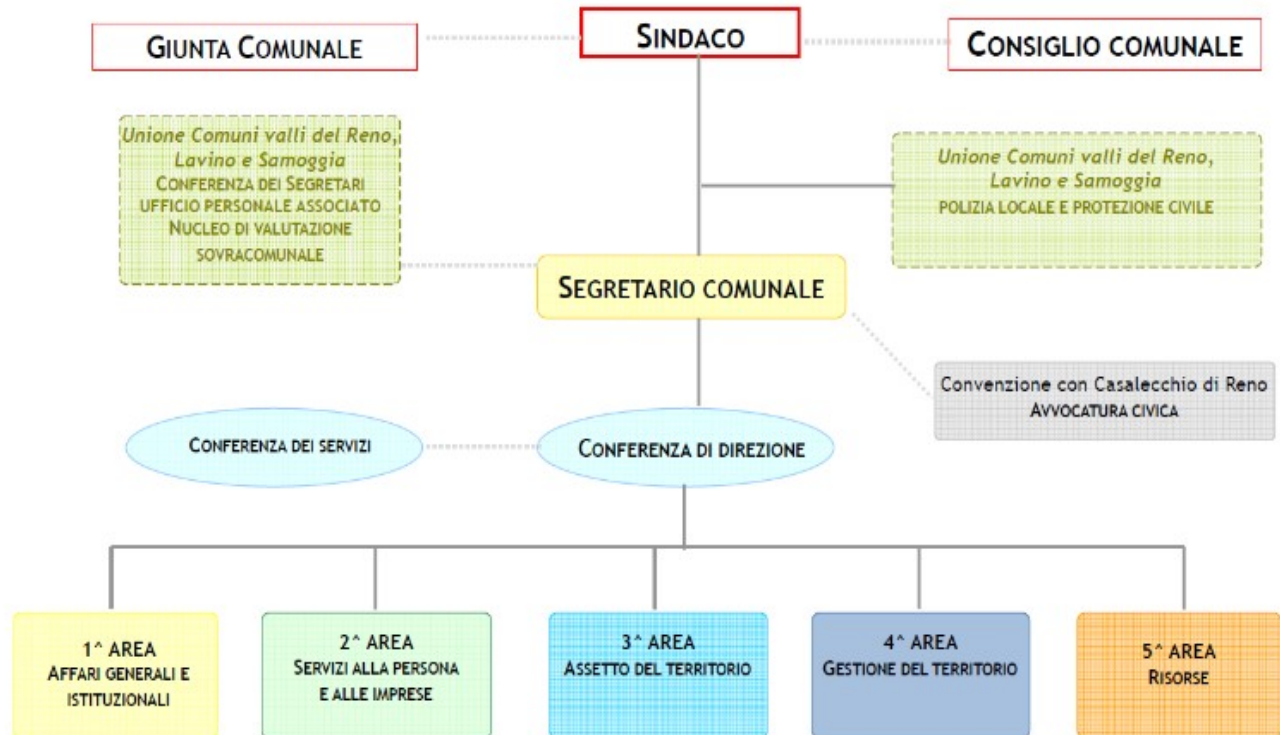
GIUNTA COMUNALE

SINDACO

CONSIGLIO COMUNALE

Unione Comuni valli del Reno, Lavino e Samoggia
CONFERENZA DEI SEGRETARI
UFFICIO PERSONALE ASSOCIATO
NUCLEO DI VALUTAZIONE SOVRACOMUNALE

Unione Comuni valli del Reno, Lavino e Samoggia
POLIZIA LOCALE E PROTEZIONE CIVILE

SEGRETARIO COMUNALE

Convenzione con Casalecchio di Reno
AVVOCATURA CIVICA

CONFERENZA DEI SERVIZI

CONFERENZA DI DIREZIONE

1^ AREA
AFFARI GENERALI E ISTITUZIONALI

2^ AREA
SERVIZI ALLA PERSONA E ALLE IMPRESE

3^ AREA
ASSETTO DEL TERRITORIO

4^ AREA
GESTIONE DEL TERRITORIO

5^ AREA
RISORSE